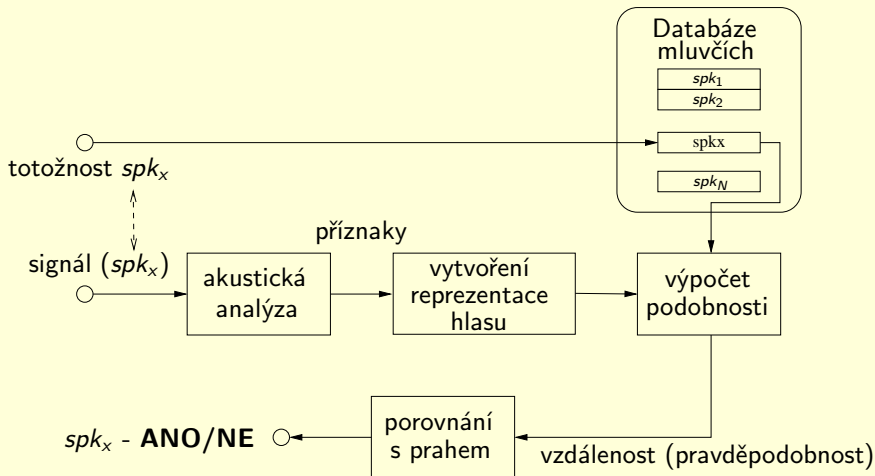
Databáze mluvčích

$spk_1$

$spk_2$

spkx

$spk_N$

totožnost $spk_x$

příznaky

signál ($spk_x$)

akustická analýza

vytvoření reprezentace hlasu

výpočet podobnosti

$spk_x$ - **ANO/NE**

porovnání s prahem

vzdálenost (pravděpodobnost)